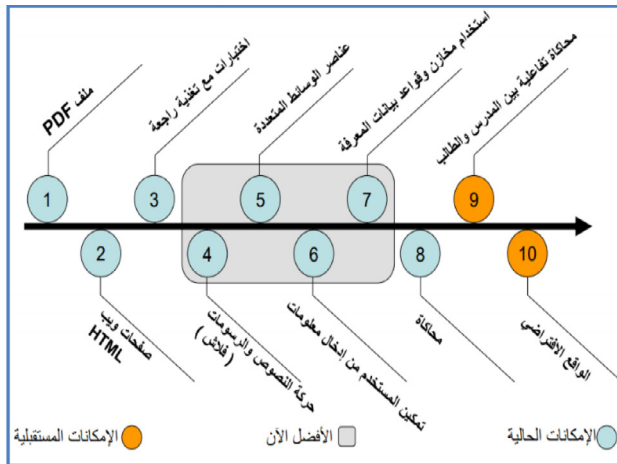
ملف PDF

1

اختبارات مع تغذية راجعة

3

عناصر الوسائط المتعددة

5

استخدام مخازن وقواعد بيانات المعرفة

7

محاكاة تفاعلية بين المدرس والطالب

9

2

صفحات ويب HTML

4

حركة النصوص والرسومات (فلاش)

6

تمكين المستخدم من إدخال معلومات

8

محاكاة

10

الواقع الافتراضي

الإمكانات المستقبلية

الأفضل الآن

الإمكانات الحالية